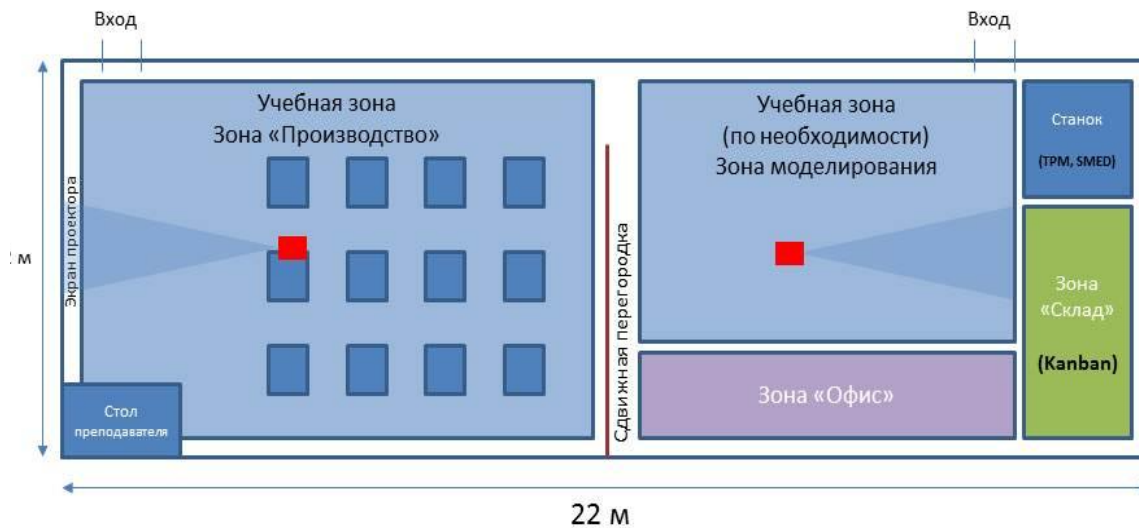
Вход

Вход

Учебная зона
Зона «Производство»

Экран проектора

Стол преподавателя

Сдвижная перегородка

Учебная зона
(по необходимости)
Зона моделирования

Зона «Офис»

Станок
(TPM, SMED)

Зона «Склад»
(Kanban)

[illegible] м

22 м